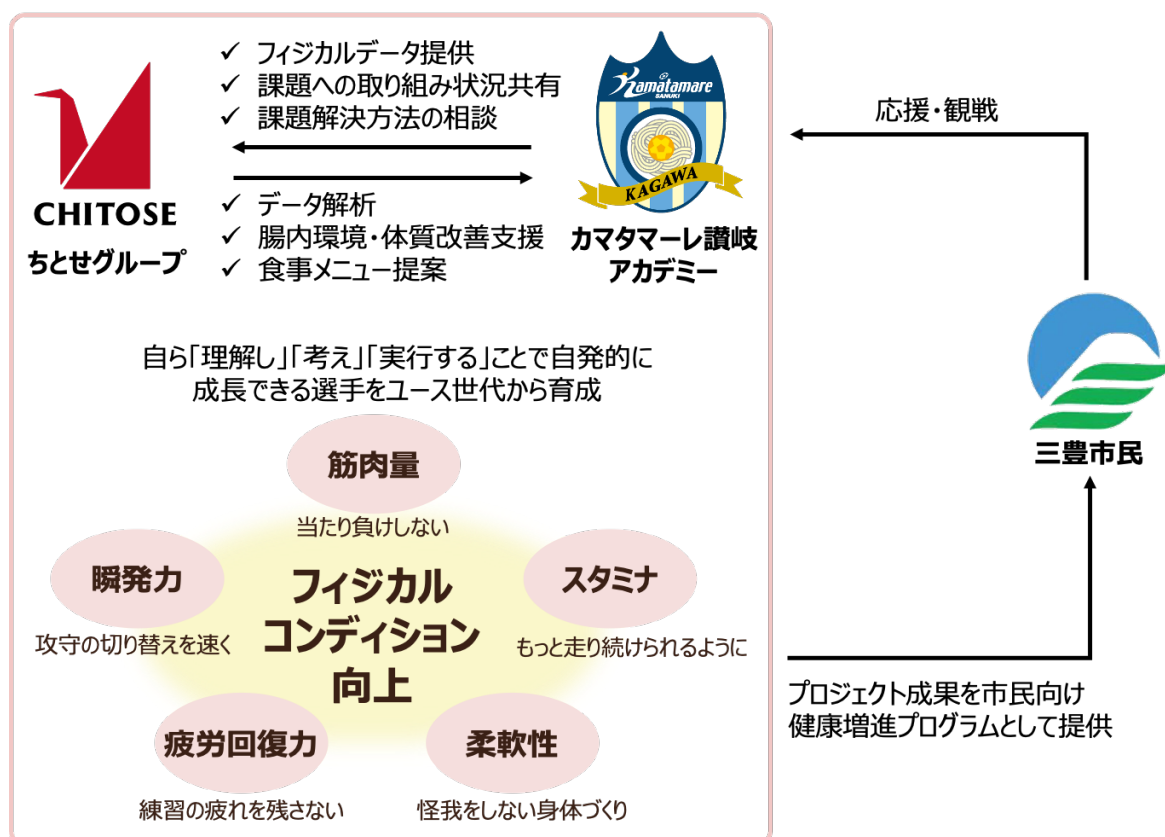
✓ フィジカルデータ提供
✓ 課題への取り組み状況共有
✓ 課題解決方法の相談

✓ データ解析
✓ 腸内環境・体質改善支援
✓ 食事メニュー提案

CHITOSE
ちとせグループ

Kamatamare SANUKI
KAGAWA
カマタマーレ讃岐
アカデミー

応援・観戦

三豊市民

自ら「理解し」「考え」「実行する」ことで自発的に
成長できる選手をユース世代から育成

筋肉量
当たり負けしない

瞬発力
攻守の切り替えを速く

スタミナ
もっと走り続けられるように

フィジカル
コンディション
向上

疲労回復力
練習の疲れを残さない

柔軟性
怪我をしない身体づくり

プロジェクト成果を市民向け
健康増進プログラムとして提供